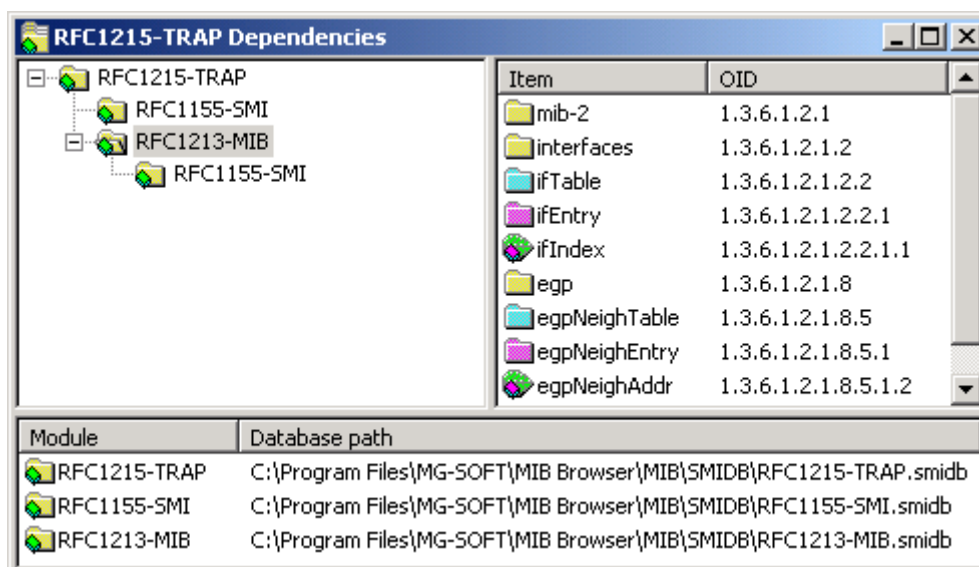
RFC1215-TRAP Dependencies

RFC1215-TRAP
RFC1155-SMI
RFC1213-MIB
RFC1155-SMI

| Item | OID |
|---|---|
| mib-2 | 1.3.6.1.2.1 |
| interfaces | 1.3.6.1.2.1.2 |
| ifTable | 1.3.6.1.2.1.2.2 |
| ifEntry | 1.3.6.1.2.1.2.2.1 |
| ifIndex | 1.3.6.1.2.1.2.2.1.1 |
| egp | 1.3.6.1.2.1.8 |
| egpNeighTable | 1.3.6.1.2.1.8.5 |
| egpNeighEntry | 1.3.6.1.2.1.8.5.1 |
| egpNeighAddr | 1.3.6.1.2.1.8.5.1.2 |

| Module | Database path |
|---|---|
| RFC1215-TRAP | C:\Program Files\MG-SOFT\MIB Browser\MIB\SMIDB\RFC1215-TRAP.smidb |
| RFC1155-SMI | C:\Program Files\MG-SOFT\MIB Browser\MIB\SMIDB\RFC1155-SMI.smidb |
| RFC1213-MIB | C:\Program Files\MG-SOFT\MIB Browser\MIB\SMIDB\RFC1213-MIB.smidb |